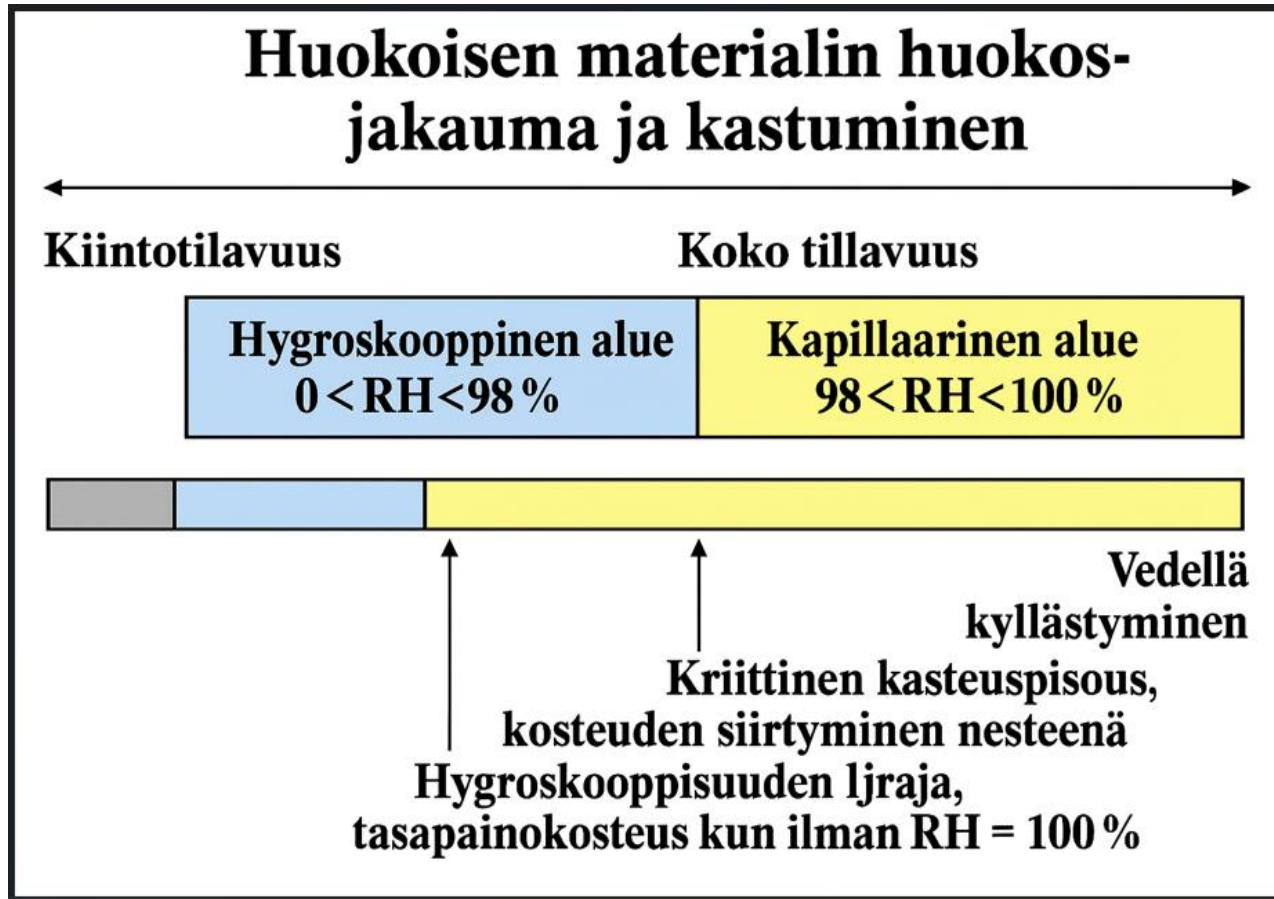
Huokoisen materialin huokosjakauma ja kastuminen

Kiintotilavuus

Koko tillavuus

Hygroskooppinen alue
$0 < RH < 98\,\%$

Kapillaarinen alue
$98 < RH < 100\,\%$

Vedellä kyllästyminen

Kriittinen kasteuspisous, kosteuden siirtyminen nesteenä

Hygroskooppisuuden ljraja, tasapainokosteus kun ilman $RH = 100\,\%$